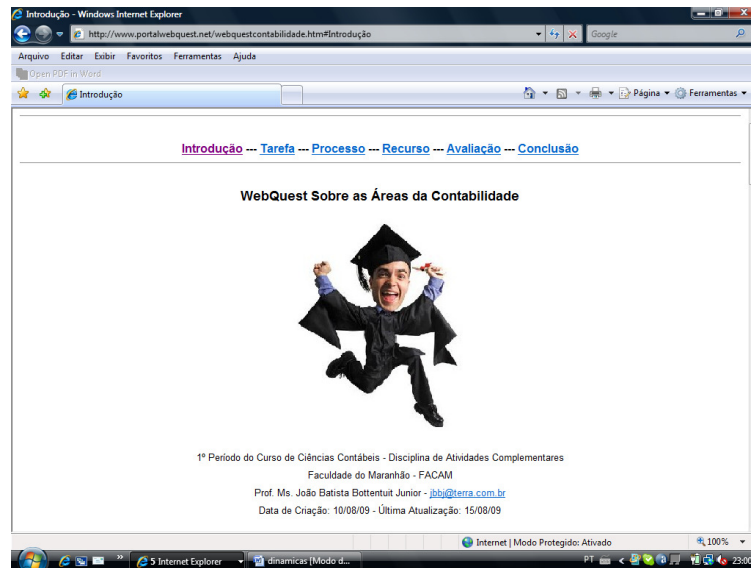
Introdução - Windows Internet Explorer

http://www.portalwebquest.net/webquestcontabilidade.htm#Introdução

Google

Arquivo Editar Exibir Favoritos Ferramentas Ajuda

Open PDF in Word

Introdução

Página ▾ Ferramentas ▾

Introdução --- Tarefa --- Processo --- Recurso --- Avaliação --- Conclusão

WebQuest Sobre as Áreas da Contabilidade

1º Período do Curso de Ciências Contábeis - Disciplina de Atividades Complementares

Faculdade do Maranhão - FACAM

Prof. Ms. João Batista Bottentuit Junior - jbbj@terra.com.br

Data de Criação: 10/08/09 - Última Atualização: 15/08/09

Internet | Modo Protegido: Ativado

100%

5 Internet Explorer

dinamicas [Modo d...

PT

23:00